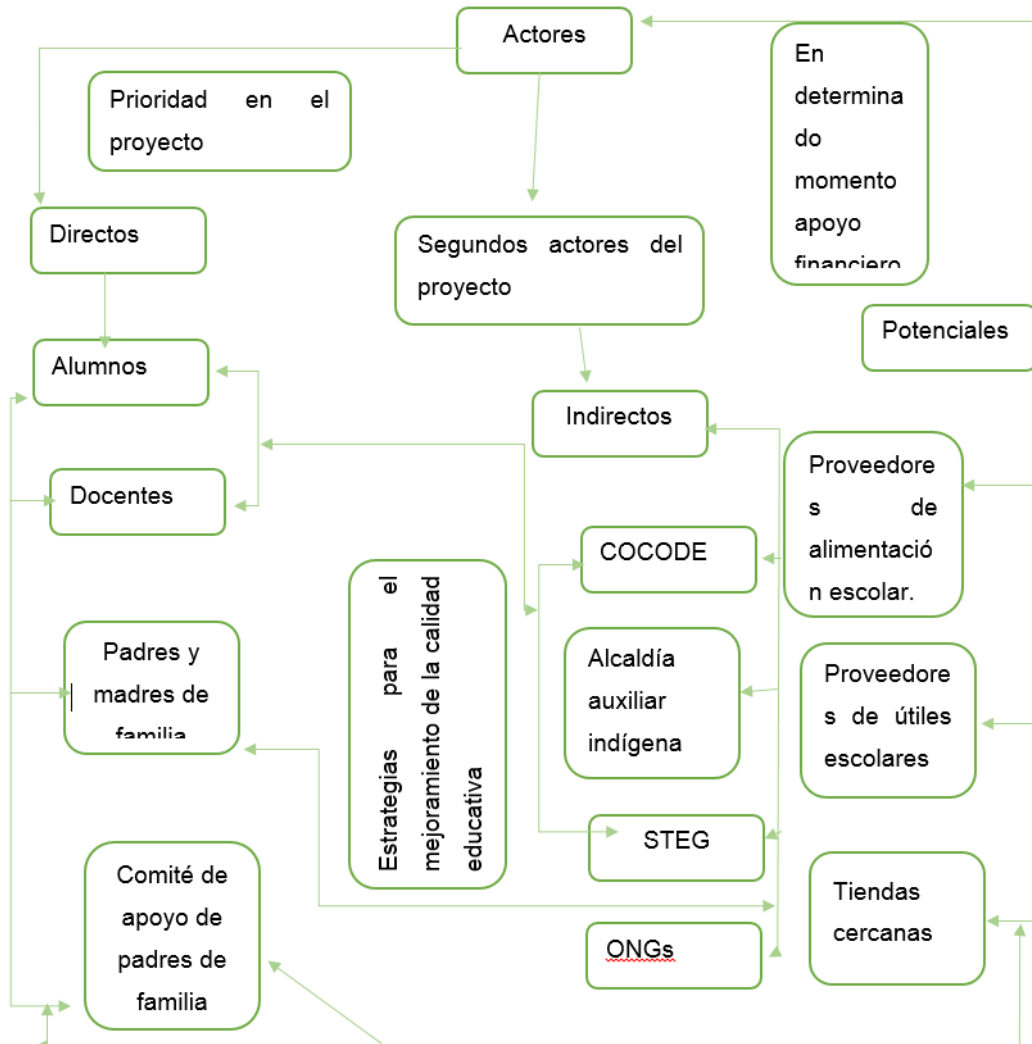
Actores

Prioridad en el proyecto

En determinado momento apoyo financiero

Directos

Segundos actores del proyecto

Potenciales

Alumnos

Indirectos

Docentes

Proveedores de alimentación escolar.

COCODE

Estrategias para el mejoramiento de la calidad educativa

Padres y madres de familia

Alcaldía auxiliar indígena

Proveedores de útiles escolares

STEG

Comité de apoyo de padres de familia

Tiendas cercanas

ONGs